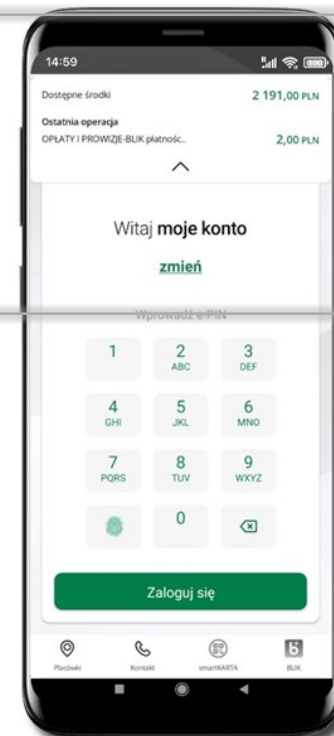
14:59

Dostępne środki
2 191,00 PLN

Ostatnia operacja
OPŁATY I PROWIZJE-BLIK płatnosc..
2,00 PLN

Witaj **moje konto**

zmień

Wprowadź e-PIN

1
2 ABC
3 DEF
4 GHI
5 JKL
6 MNO
7 PQRS
8 TUV
9 WXYZ
0

Zaloguj się

Placówki
Kontakt
smartKARTA
BLIK